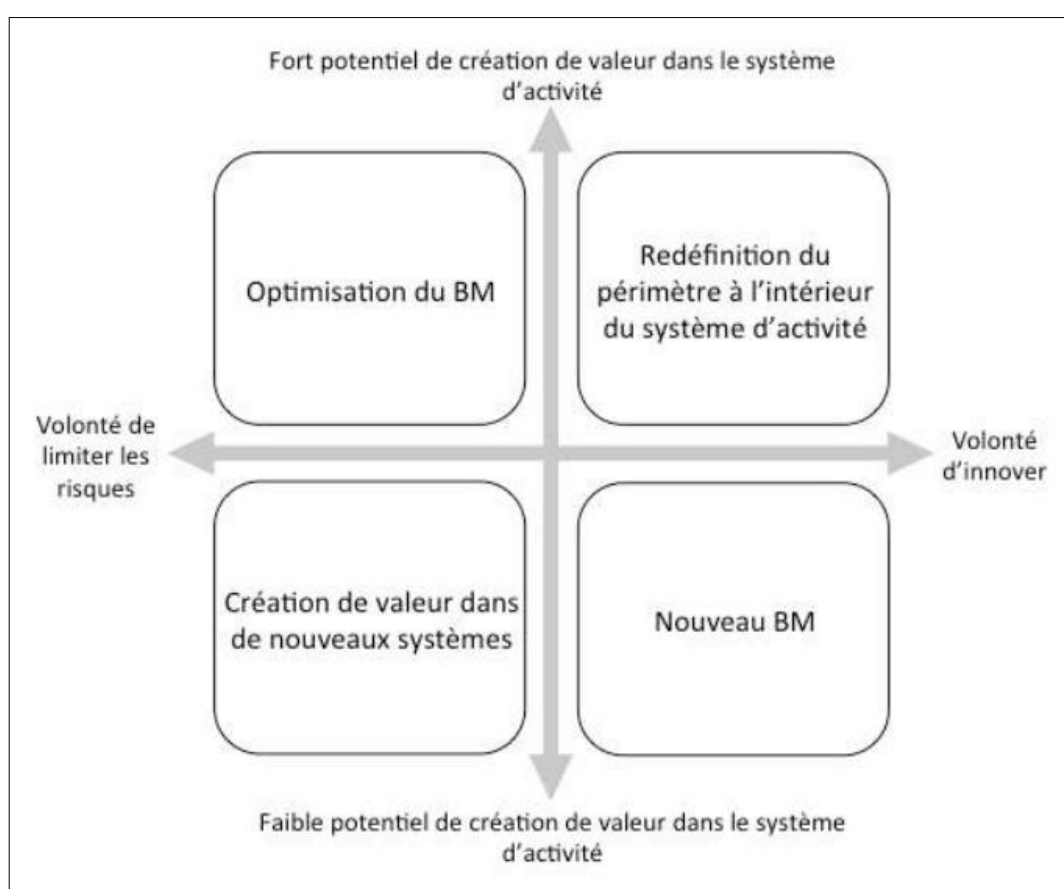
Fort potentiel de création de valeur dans le système d'activité

Optimisation du BM

Redéfinition du périmètre à l'intérieur du système d'activité

Volonté de limiter les risques

Volonté d'innover

Création de valeur dans de nouveaux systèmes

Nouveau BM

Faible potentiel de création de valeur dans le système d'activité